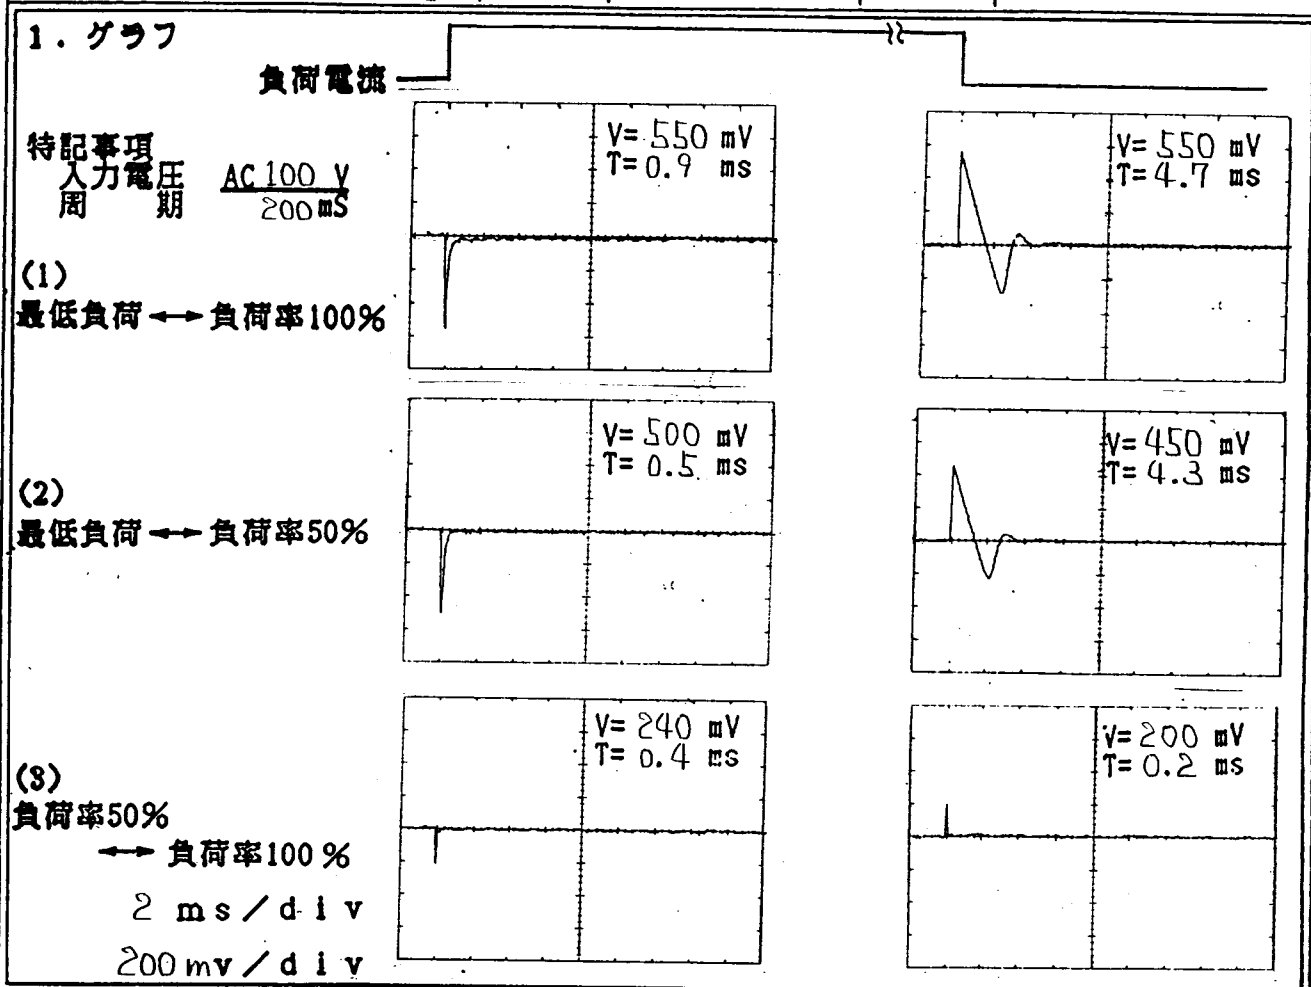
1．グラフ

負荷電流

特記事項
入力電圧 AC100 V
周　期 200mS

(1)
最低負荷 ←→ 負荷率100%

V= 550 mV
T= 0.9 ms

V= 550 mV
T= 4.7 ms

(2)
最低負荷 ←→ 負荷率50%

V= 500 mV
T= 0.5 ms

V= 450 mV
T= 4.3 ms

(3)
負荷率50%
←→ 負荷率100 %

V= 240 mV
T= 0.4 ms

V= 200 mV
T= 0.2 ms

2 ms／div
200 mv／div